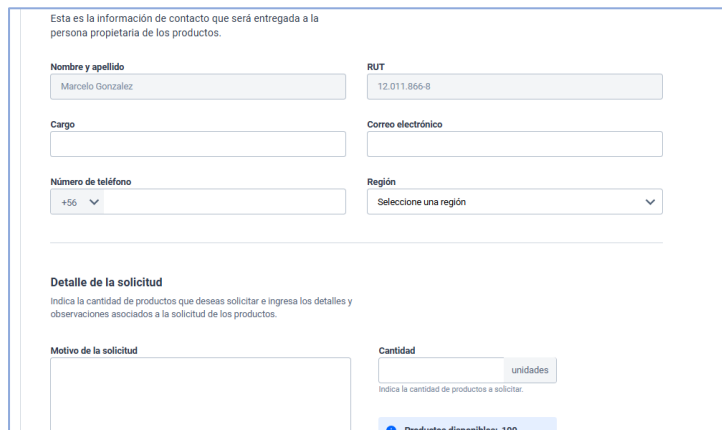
Esta es la información de contacto que será entregada a la persona propietaria de los productos.

Nombre y apellido
Marcelo Gonzalez

RUT
12.011.866-8

Cargo

Correo electrónico

Número de teléfono
+56

Región
Seleccione una región

Detalle de la solicitud

Indica la cantidad de productos que deseas solicitar e ingresa los detalles y observaciones asociados a la solicitud de los productos.

Motivo de la solicitud

Cantidad
unidades
Indica la cantidad de productos a solicitar.

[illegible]